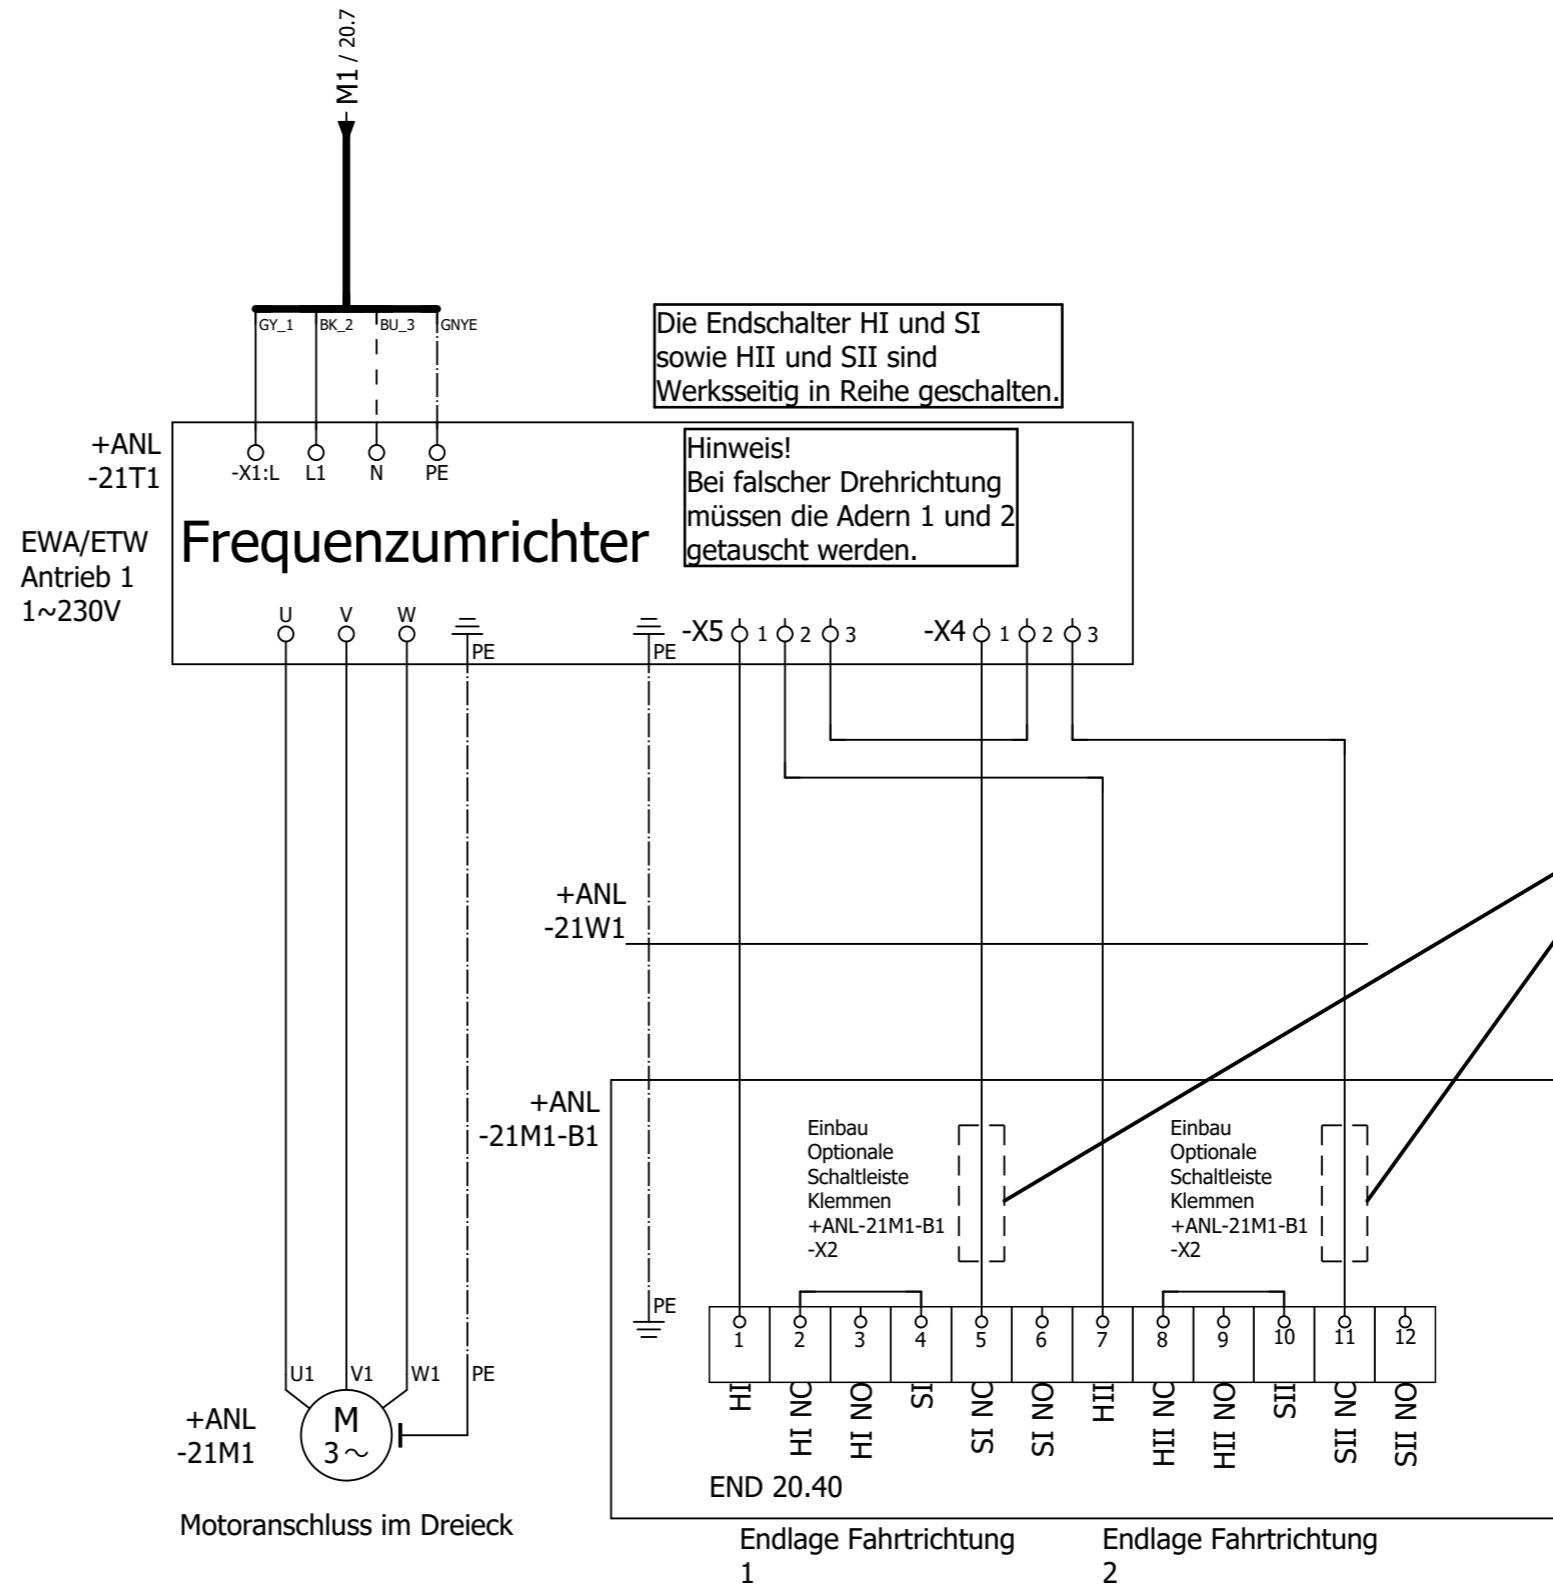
M1 / 20.7

GY_1 BK_2 BU_3 GNYE

Die Endschalter HI und SI sowie HII und SII sind Werksseitig in Reihe geschalten.

+ANL
-21T1

-X1:L L1 N PE

Hinweis!
Bei falscher Drehrichtung müssen die Adern 1 und 2 getauscht werden.

EWA/ETW
Antrieb 1
1~230V

Frequenzumrichter

U V W PE PE -X5 1 2 3 -X4 1 2 3

+ANL
-21W1

+ANL
-21M1-B1

Einbau Optionale Schaltleiste Klemmen +ANL-21M1-B1 -X2

Einbau Optionale Schaltleiste Klemmen +ANL-21M1-B1 -X2

PE

| 1 | 2 | 3 | 4 | 5 | 6 | 7 | 8 | 9 | 10 | 11 | 12 |
|---|---|---|---|---|---|---|---|---|---|---|---|
| HI | HI NC | HI NO | SI | SI NC | SI NO | HII | HII NC | HII NO | SII | SII NC | SII NO |

U1 V1 W1 PE

+ANL
-21M1

M
3~

END 20.40

Motoranschluss im Dreieck

Endlage Fahrtrichtung 1

Endlage Fahrtrichtung 2